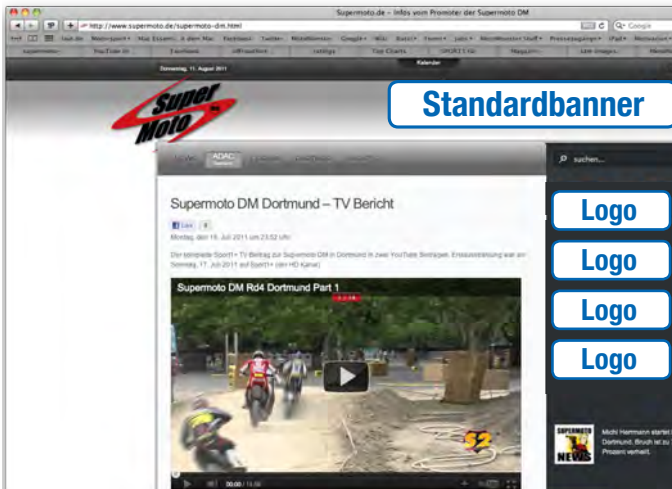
Supermoto.de – Infos vom Promoter der Supermoto DM

http://www.supermoto.de/supermoto-dm.html

Google

Donnerstag, 11. August 2011

Kalender

Super Moto

Standardbanner

suchen...

Supermoto DM Dortmund – TV Bericht

Like

Montag, den 18. Juli 2011 um 23:52 Uhr

Der komplette Sport1+ TV Beitrag zur Supermoto DM in Dortmund in zwei YouTube Beiträgen. Erstausstrahlung war am Sonntag, 17. Juli 2011 auf Sport1+ (der HD Kanal)

Supermoto DM Rd4 Dortmund Part 1

Logo

Logo

Logo

Logo

SUPERMOTO NEWS

Michi Herrmann startet ... Dortmund. Bruch ist zu ... Prozent verheilt.

00:00 / 14:56